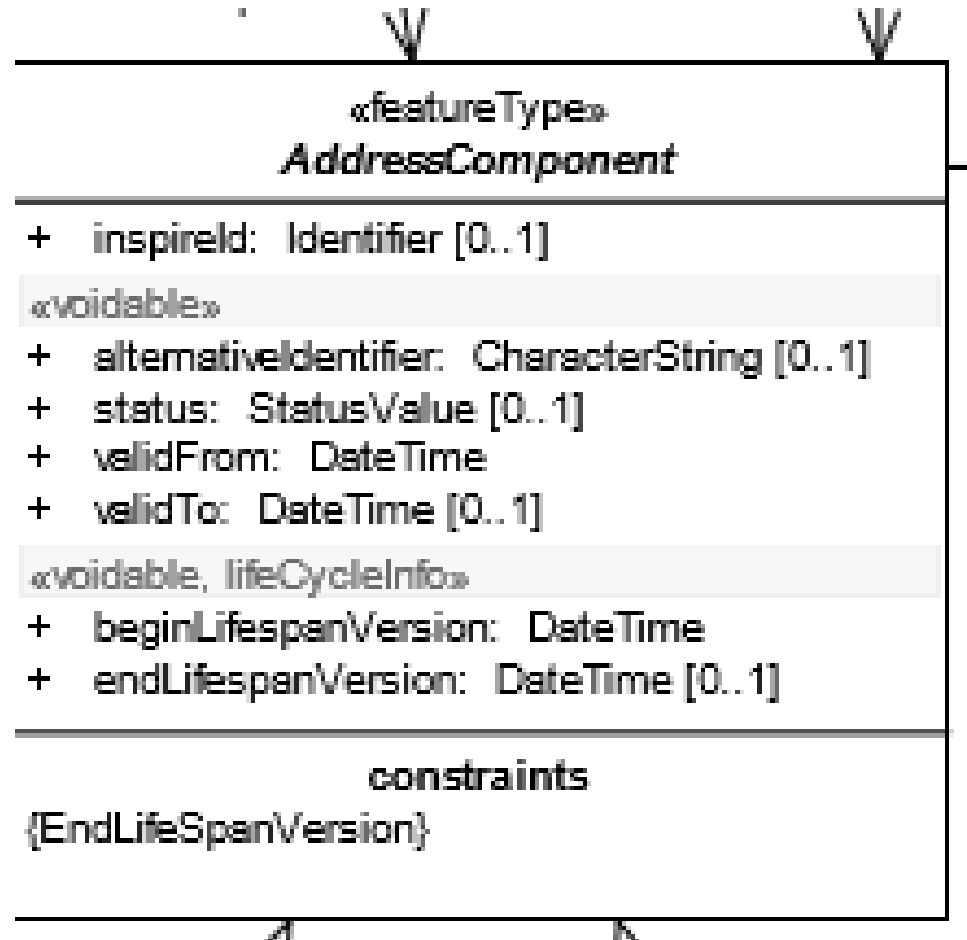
«featureType»
AddressComponent

+ inspireId: Identifier [0..1]

«voidable»
+ alternativeIdentifier: CharacterString [0..1]
+ status: StatusValue [0..1]
+ validFrom: DateTime
+ validTo: DateTime [0..1]

«voidable, lifeCycleInfo»
+ beginLifespanVersion: DateTime
+ endLifespanVersion: DateTime [0..1]

constraints
{EndLifeSpanVersion}